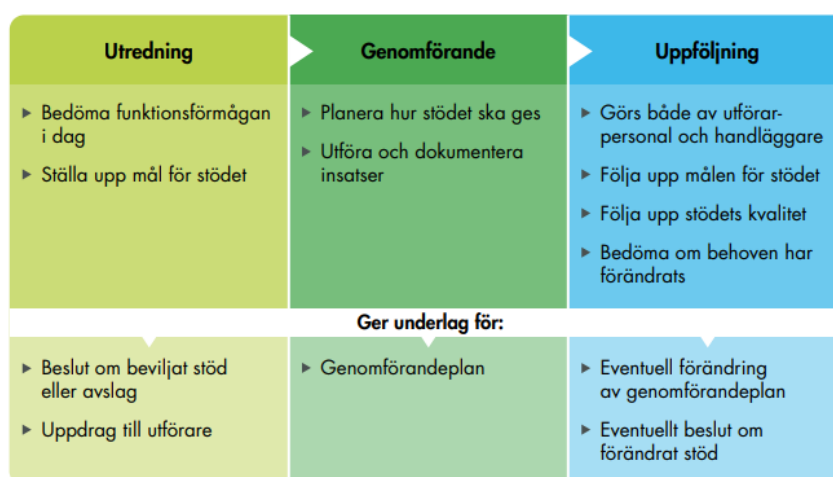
Utredning

▸ Bedöma funktionsförmågan i dag

▸ Ställa upp mål för stödet

Genomförande

▸ Planera hur stödet ska ges

▸ Utföra och dokumentera insatser

Uppföljning

▸ Görs både av utförarpersonal och handläggare

▸ Följa upp målen för stödet

▸ Följa upp stödets kvalitet

▸ Bedöma om behoven har förändrats

Ger underlag för:

▸ Beslut om beviljat stöd eller avslag

▸ Uppdrag till utförare

▸ Genomförandeplan

▸ Eventuell förändring av genomförandeplan

▸ Eventuellt beslut om förändrat stöd